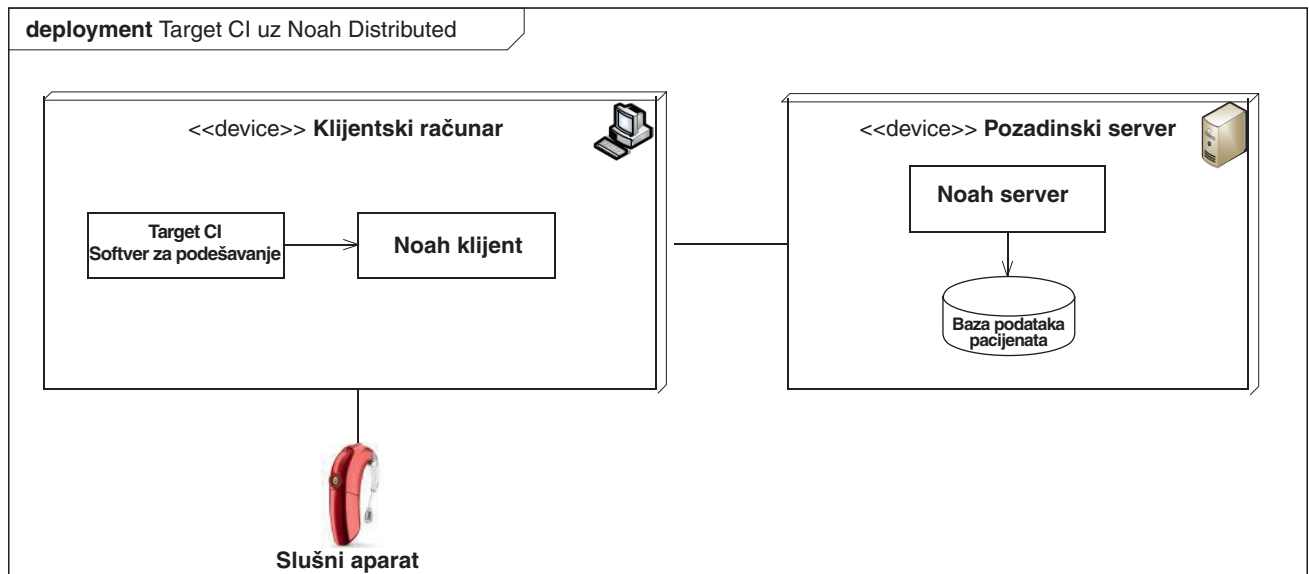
deployment Target CI uz Noah Distributed

<<device>> Klijentski računar

Target CI
Softver za podešavanje

Noah klijent

<<device>> Pozadinski server

Noah server

Baza podataka pacijenata

Slušni aparat